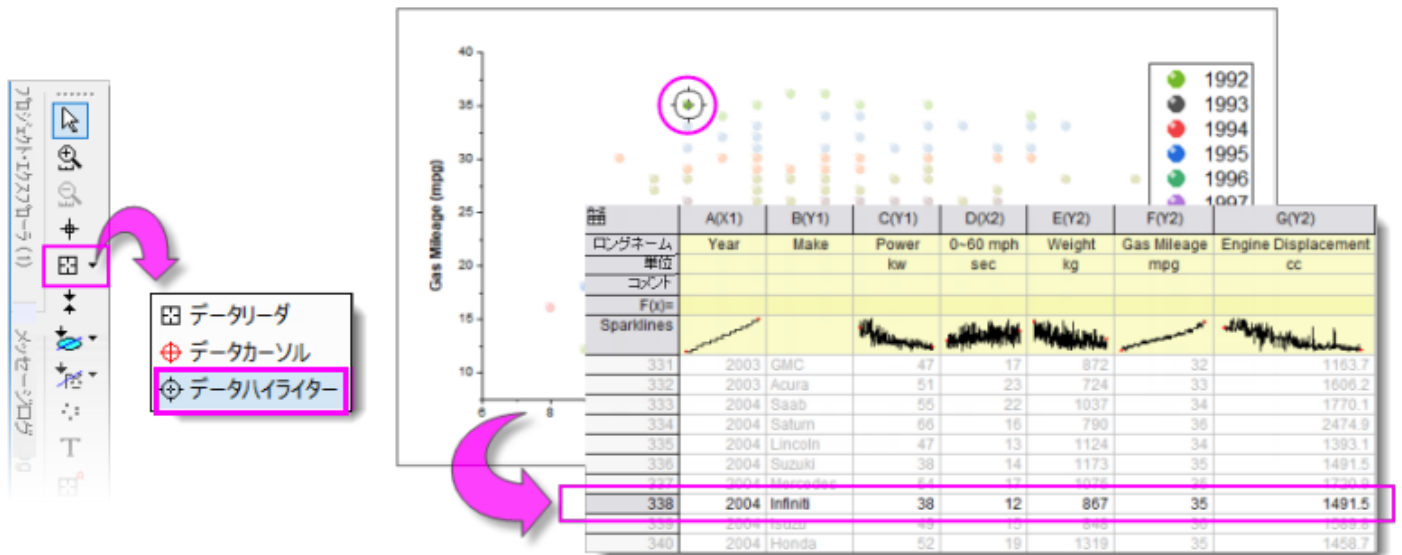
プロジェクト・エクスプローラー (1)

メッセージログ

T

データリーダ
データカーソル
データハイライター

Gas Mileage (mpg)

40
35
30
25
20
15
10

6
8

1992
1993
1994
1995
1996
1997

| | A(X1) | B(Y1) | C(Y1) | D(X2) | E(Y2) | F(Y2) | G(Y2) |
|---|---|---|---|---|---|---|---|
| ロングネーム | Year | Make | Power | 0~60 mph | Weight | Gas Mileage | Engine Displacement |
| 単位 | | | kw | sec | kg | mpg | cc |
| コメント | | | | | | | |
| F(x)= | | | | | | | |
| Sparklines | | | | | | | |
| 331 | 2003 | GMC | 47 | 17 | 872 | 32 | 1163.7 |
| 332 | 2003 | Acura | 51 | 23 | 724 | 33 | 1606.2 |
| 333 | 2004 | Saab | 55 | 22 | 1037 | 34 | 1770.1 |
| 334 | 2004 | Saturn | 66 | 16 | 790 | 36 | 2474.9 |
| 335 | 2004 | Lincoln | 47 | 13 | 1124 | 34 | 1393.1 |
| 336 | 2004 | Suzuki | 38 | 14 | 1173 | 35 | 1491.5 |
| 337 | 2004 | Mercedes | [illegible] | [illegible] | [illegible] | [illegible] | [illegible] |
| 338 | 2004 | Infiniti | 38 | 12 | 867 | 35 | 1491.5 |
| 339 | 2004 | Isuzu | 49 | 15 | 848 | 36 | 1589.8 |
| 340 | 2004 | Honda | 52 | 19 | 1319 | 35 | 1458.7 |